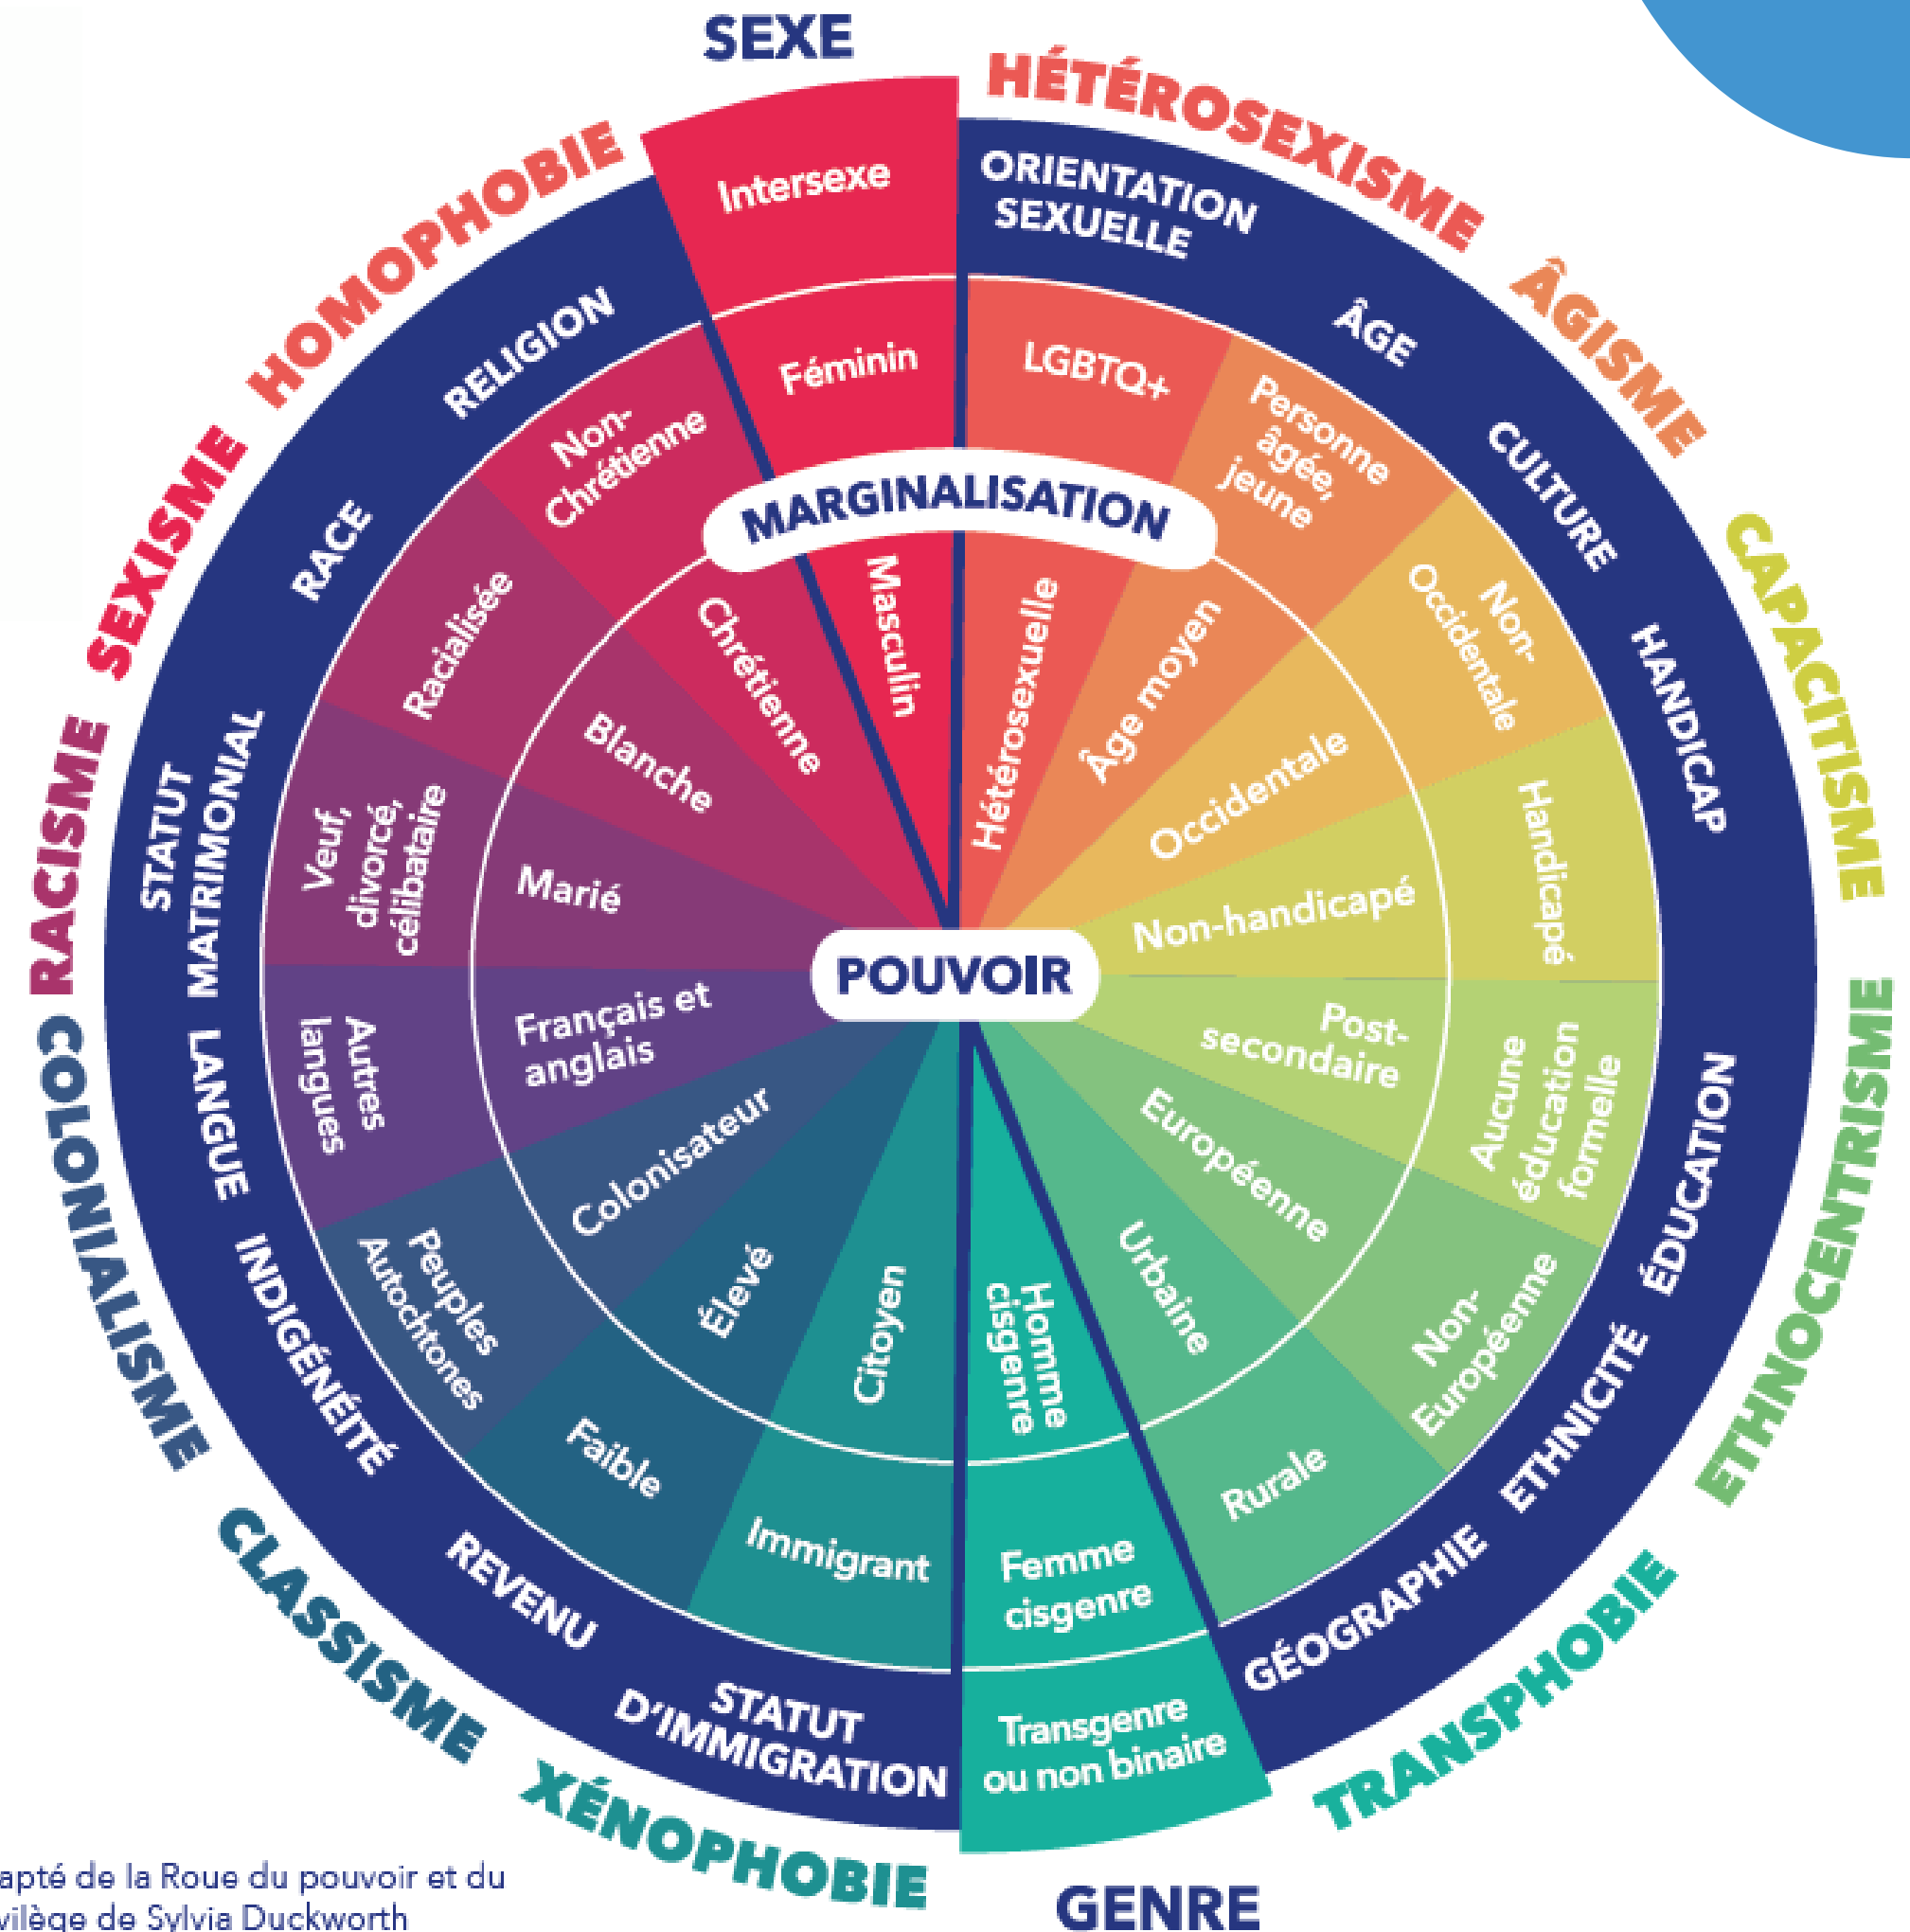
SEXE

HÉTÉROSEXISME

ORIENTATION SEXUELLE

Intersexe

Féminin

Masculin

LGBTQ+

Hétérosexuelle

ÂGE

ÂGISME

Personne âgée, jeune

Âge moyen

CULTURE

Non-Occidentale

Occidentale

CAPACITISME

HANDICAP

Handicapé

Non-handicapé

MARGINALISATION

POUVOIR

ÉDUCATION

Aucune éducation formelle

Post-secondaire

ETHNOCENTRISME

ETHNICITÉ

Non-Européenne

Européenne

GÉOGRAPHIE

Rurale

Urbaine

TRANSPHOBIE

GENRE

Transgenre ou non binaire

Femme cisgenre

Homme cisgenre

XÉNOPHOBIE

STATUT D'IMMIGRATION

Immigrant

Citoyen

CLASSISME

REVENU

Faible

Élevé

COLONIALISME

INDIGÉNÉITÉ

Peuples Autochtones

Colonisateur

LANGUE

Autres langues

Français et anglais

RACISME

STATUT MATRIMONIAL

Veuf, divorcé, célibataire

Marié

SEXISME

RACE

Racialisée

Blanche

HOMOPHOBIE

RELIGION

Non-Chrétienne

Chrétienne

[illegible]apté de la Roue du pouvoir et du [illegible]vilège de Sylvia Duckworth